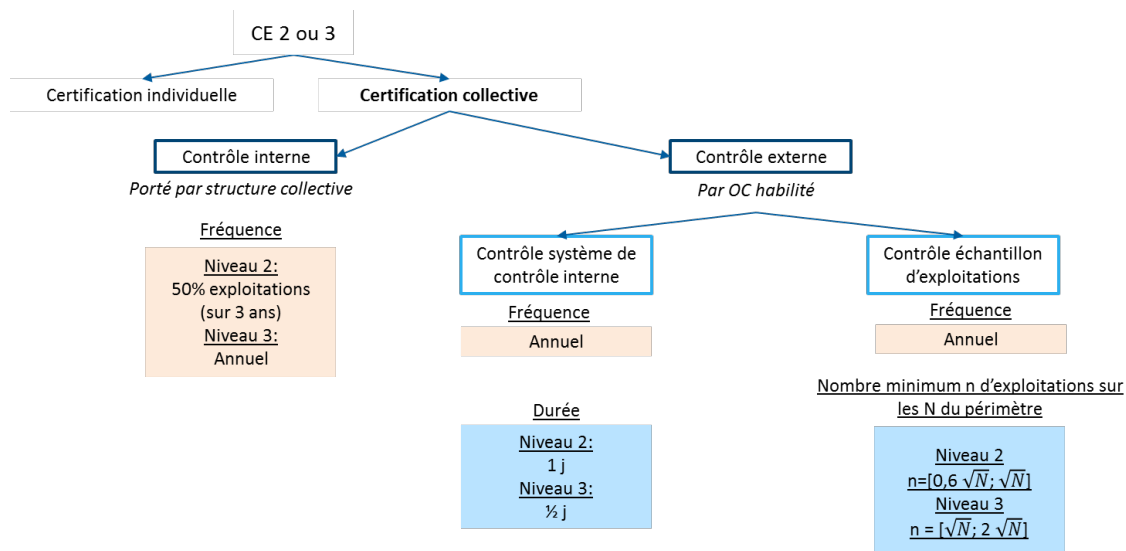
CE 2 ou 3

Certification individuelle

Certification collective

Contrôle interne

Porté par structure collective

Fréquence

Niveau 2:
50% exploitations
(sur 3 ans)
Niveau 3:
Annuel

Contrôle externe

Par OC habilité

Contrôle système de contrôle interne

Fréquence

Annuel

Durée

Niveau 2:
1 j
Niveau 3:
½ j

Contrôle échantillon d'exploitations

Fréquence

Annuel

Nombre minimum n d'exploitations sur les N du périmètre

Niveau 2
n=[0,6 $\sqrt{N}$; $\sqrt{N}$]
Niveau 3
n = [$\sqrt{N}$; 2 $\sqrt{N}$]